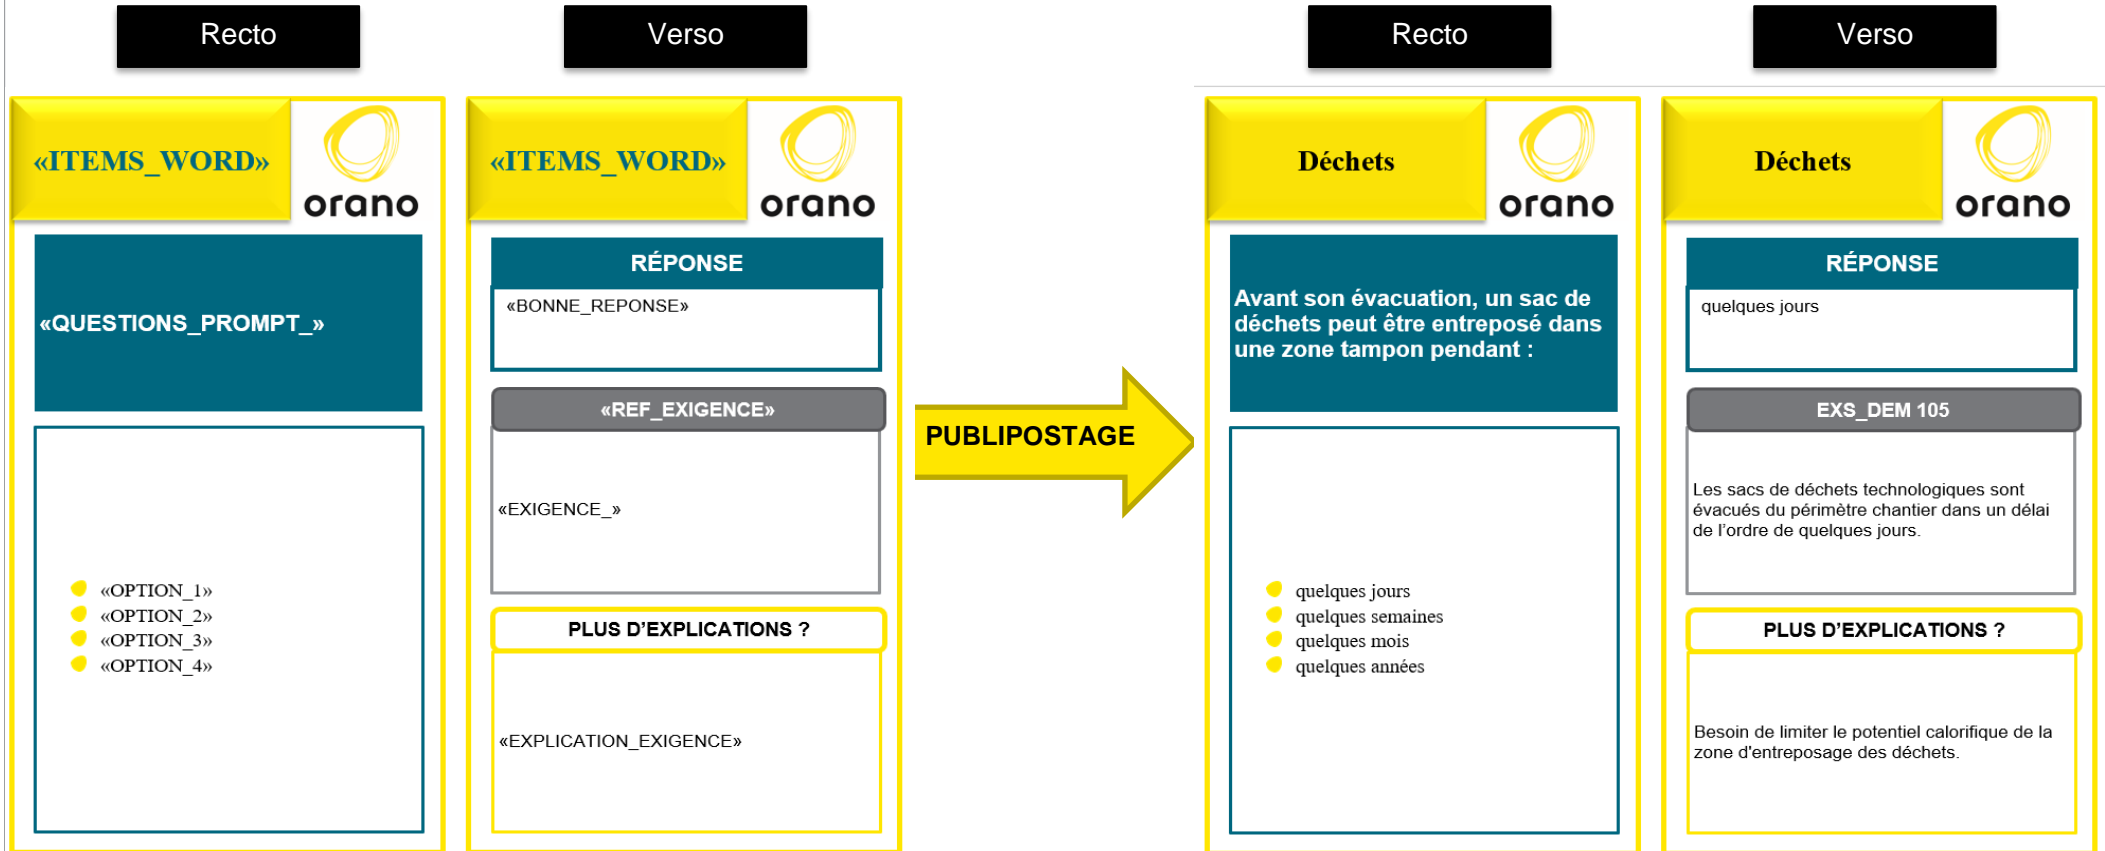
Recto

«ITEMS_WORD»

orano

«QUESTIONS_PROMPT_»

«OPTION_1»
«OPTION_2»
«OPTION_3»
«OPTION_4»

Verso

«ITEMS_WORD»

orano

RÉPONSE

«BONNE_REPONSE»

«REF_EXIGENCE»

«EXIGENCE_»

PLUS D'EXPLICATIONS ?

«EXPLICATION_EXIGENCE»

PUBLIPOSTAGE

Recto

Déchets

orano

Avant son évacuation, un sac de déchets peut être entreposé dans une zone tampon pendant :

quelques jours
quelques semaines
quelques mois
quelques années

Verso

Déchets

orano

RÉPONSE

quelques jours

EXS_DEM 105

Les sacs de déchets technologiques sont évacués du périmètre chantier dans un délai de l'ordre de quelques jours.

PLUS D'EXPLICATIONS ?

Besoin de limiter le potentiel calorifique de la zone d'entreposage des déchets.